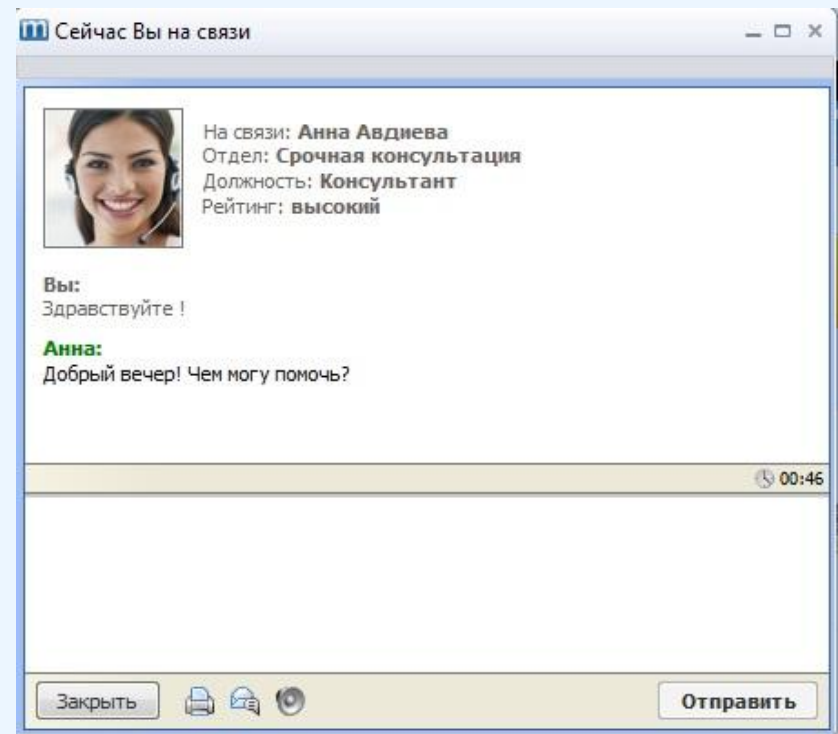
Сейчас Вы на связи

На связи: **Анна Авдиева**
Отдел: **Срочная консультация**
Должность: **Консультант**
Рейтинг: **высокий**

Вы:
Здравствуйте !

Анна:
Добрый вечер! Чем могу помочь?

00:46

Закрыть

Отправить